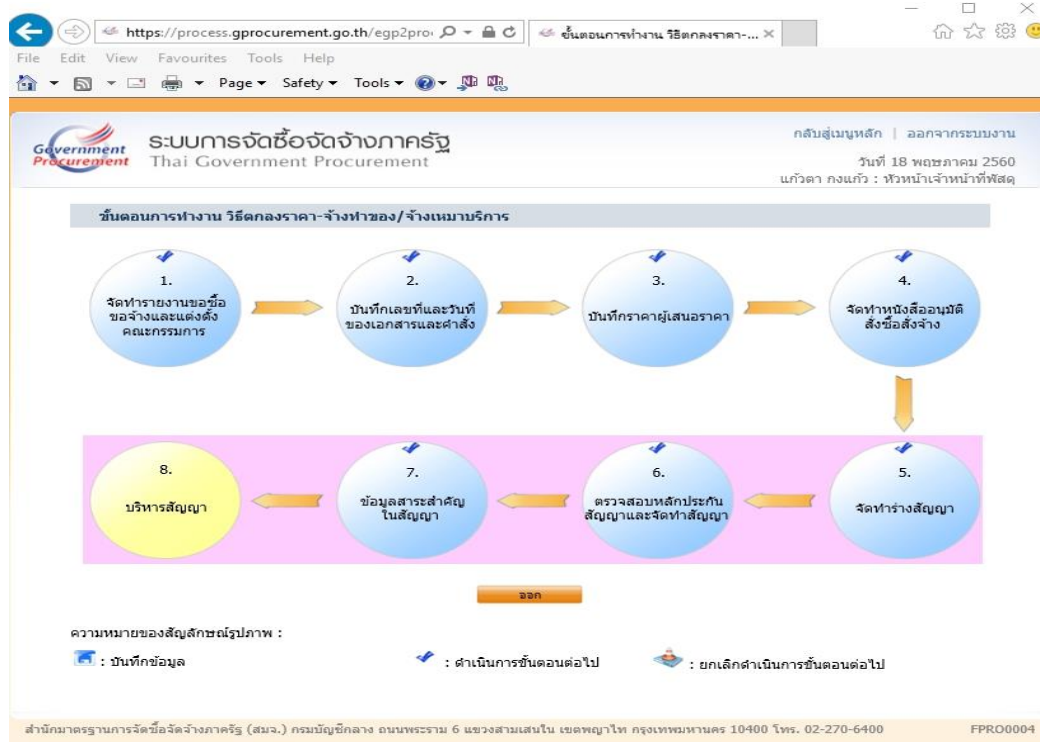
https://process.gprocurement.go.th/egp2pro

ขั้นตอนการทำงาน วิธีตกลงราคา-... ×

File Edit View Favourites Tools Help

Page ▾ Safety ▾ Tools ▾

Government Procurement

ระบบการจัดซื้อจัดจ้างภาครัฐ
Thai Government Procurement

กลับสู่เมนูหลัก | ออกจากระบบงาน

วันที่ 18 พฤษภาคม 2560

แก้วตา กงแก้ว : หัวหน้าเจ้าหน้าที่พัสดุ

ขั้นตอนการทำงาน วิธีตกลงราคา-จ้างทำของ/จ้างเหมาบริการ

1. จัดทำรายงานขอซื้อขอจ้างและแต่งตั้งคณะกรรมการ

2. บันทึกเลขที่และวันที่ของเอกสารและคำสั่ง

3. บันทึกราคาผู้เสนอราคา

4. จัดทำหนังสืออนุมัติสั่งซื้อสั่งจ้าง

5. จัดทำร่างสัญญา

6. ตรวจสอบหลักประกันสัญญาและจัดทำสัญญา

7. ข้อมูลสาระสำคัญในสัญญา

8. บริหารสัญญา

ออก

ความหมายของสัญลักษณ์รูปภาพ :

: บันทึกข้อมูล

: ดำเนินการขั้นตอนต่อไป

: ยกเลิกดำเนินการขั้นตอนต่อไป

สำนักมาตรฐานการจัดซื้อจัดจ้างภาครัฐ (สมจ.) กรมบัญชีกลาง ถนนพระราม 6 แขวงสามเสนใน เขตพญาไท กรุงเทพมหานคร 10400 โทร. 02-270-6400

FPRO0004